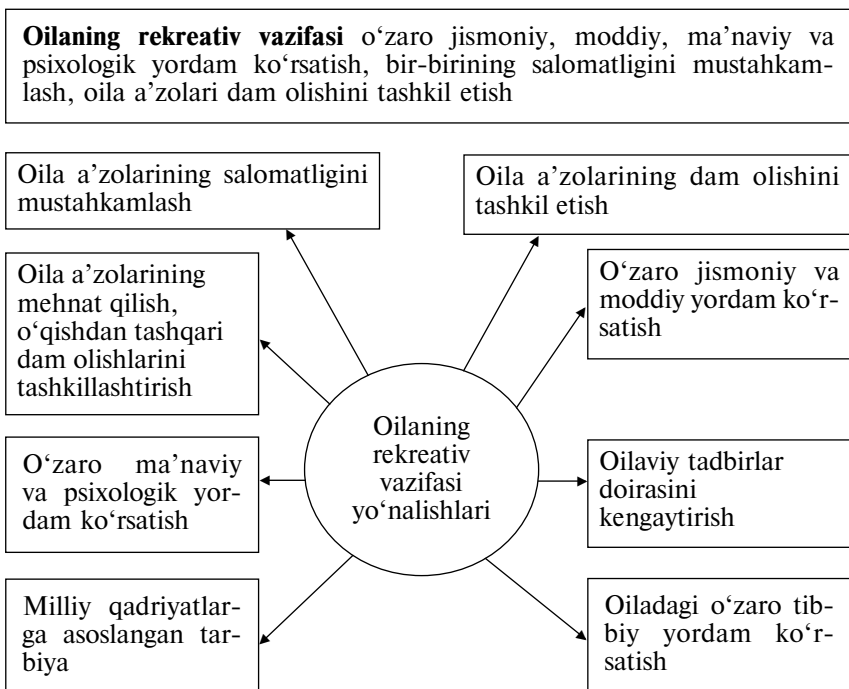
**Oilaning rekreativ vazifasi** o‘zaro jismoniy, moddiy, ma’naviy va psixologik yordam ko‘rsatish, bir-birining salomatligini mustahkamlash, oila a’zolari dam olishini tashkil etish

Oila a’zolarining salomatligini mustahkamlash

Oila a’zolarining dam olishini tashkil etish

Oila a’zolarining mehnat qilish, o‘qishdan tashqari dam olishlarini tashkillashtirish

O‘zaro jismoniy va moddiy yordam ko‘rsatish

Oilaning rekreativ vazifasi yo‘nalishlari

O‘zaro ma’naviy va psixologik yordam ko‘rsatish

Oilaviy tadbirlar doirasini kengaytirish

Milliy qadriyatlarga asoslangan tarbiya

Oiladagi o‘zaro tibbiy yordam ko‘rsatish